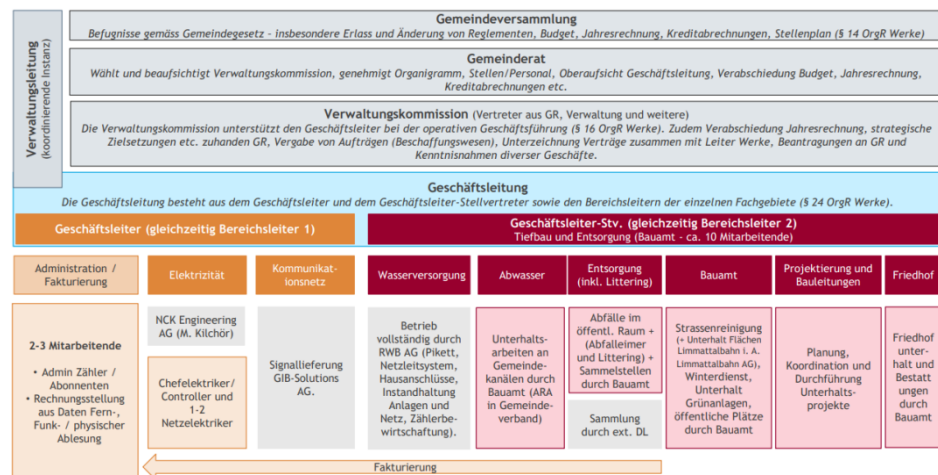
Verwaltungsleitung
(koordinierende Instanz)

Gemeindeversammlung
Befugnisse gemäss Gemeindegesetz - insbesondere Erlass und Änderung von Reglementen, Budget, Jahresrechnung, Kreditabrechnungen, Stellenplan (§ 14 OrgR Werke)

Gemeinderat
Wählt und beaufsichtigt Verwaltungskommission, genehmigt Organigramm, Stellen/Personal, Oberaufsicht Geschäftsleitung, Verabschiedung Budget, Jahresrechnung, Kreditabrechnungen etc.

Verwaltungskommission (Vertreter aus GR, Verwaltung und weitere)
Die Verwaltungskommission unterstützt den Geschäftsleiter bei der operativen Geschäftsführung (§ 16 OrgR Werke). Zudem Verabschiedung Jahresrechnung, strategische Zielsetzungen etc. zuhanden GR, Vergabe von Aufträgen (Beschaffungswesen), Unterzeichnung Verträge zusammen mit Leiter Werke, Beantragungen an GR und Kenntnisnahmen diverser Geschäfte.

Geschäftsleitung
Die Geschäftsleitung besteht aus dem Geschäftsleiter und dem Geschäftsleiter-Stellvertreter sowie den Bereichsleitern der einzelnen Fachgebiete (§ 24 OrgR Werke).

Geschäftsleiter (gleichzeitig Bereichsleiter 1)

Geschäftsleiter-Stv. (gleichzeitig Bereichsleiter 2)
Tiefbau und Entsorgung (Bauamt - ca. 10 Mitarbeitende)

Administration / Fakturierung

Elektrizität

Kommunikationsnetz

Wasserversorgung

Abwasser

Entsorgung (inkl. Littering)

Bauamt

Projektierung und Bauleitungen

Friedhof

2-3 Mitarbeitende
• Admin Zähler / Abonnenten
• Rechnungsstellung aus Daten Fern-, Funk- / physischer Ablesung

NCK Engineering AG (M. Kilchör)

Chefelektriker/ Controller und 1-2 Netzelektriker

Signallieferung GIB-Solutions AG.

Betrieb vollständig durch RWB AG (Pikett, Netzleitsystem, Hausanschlüsse, Instandhaltung Anlagen und Netz, Zählerbewirtschaftung).

Unterhaltsarbeiten an Gemeindekanälen durch Bauamt (ARA in Gemeindeverband)

Abfälle im öffentl. Raum + (Abfalleimer und Littering) + Sammelstellen durch Bauamt

Sammlung durch ext. DL

Strassenreinigung (+ Unterhalt Flächen Limmattalbahn i. A. Limmattalbahn AG), Winterdienst, Unterhalt Grünanlagen, öffentliche Plätze durch Bauamt

Planung, Koordination und Durchführung Unterhaltsprojekte

Friedhof unterhalt und Bestattungen durch Bauamt

Fakturierung